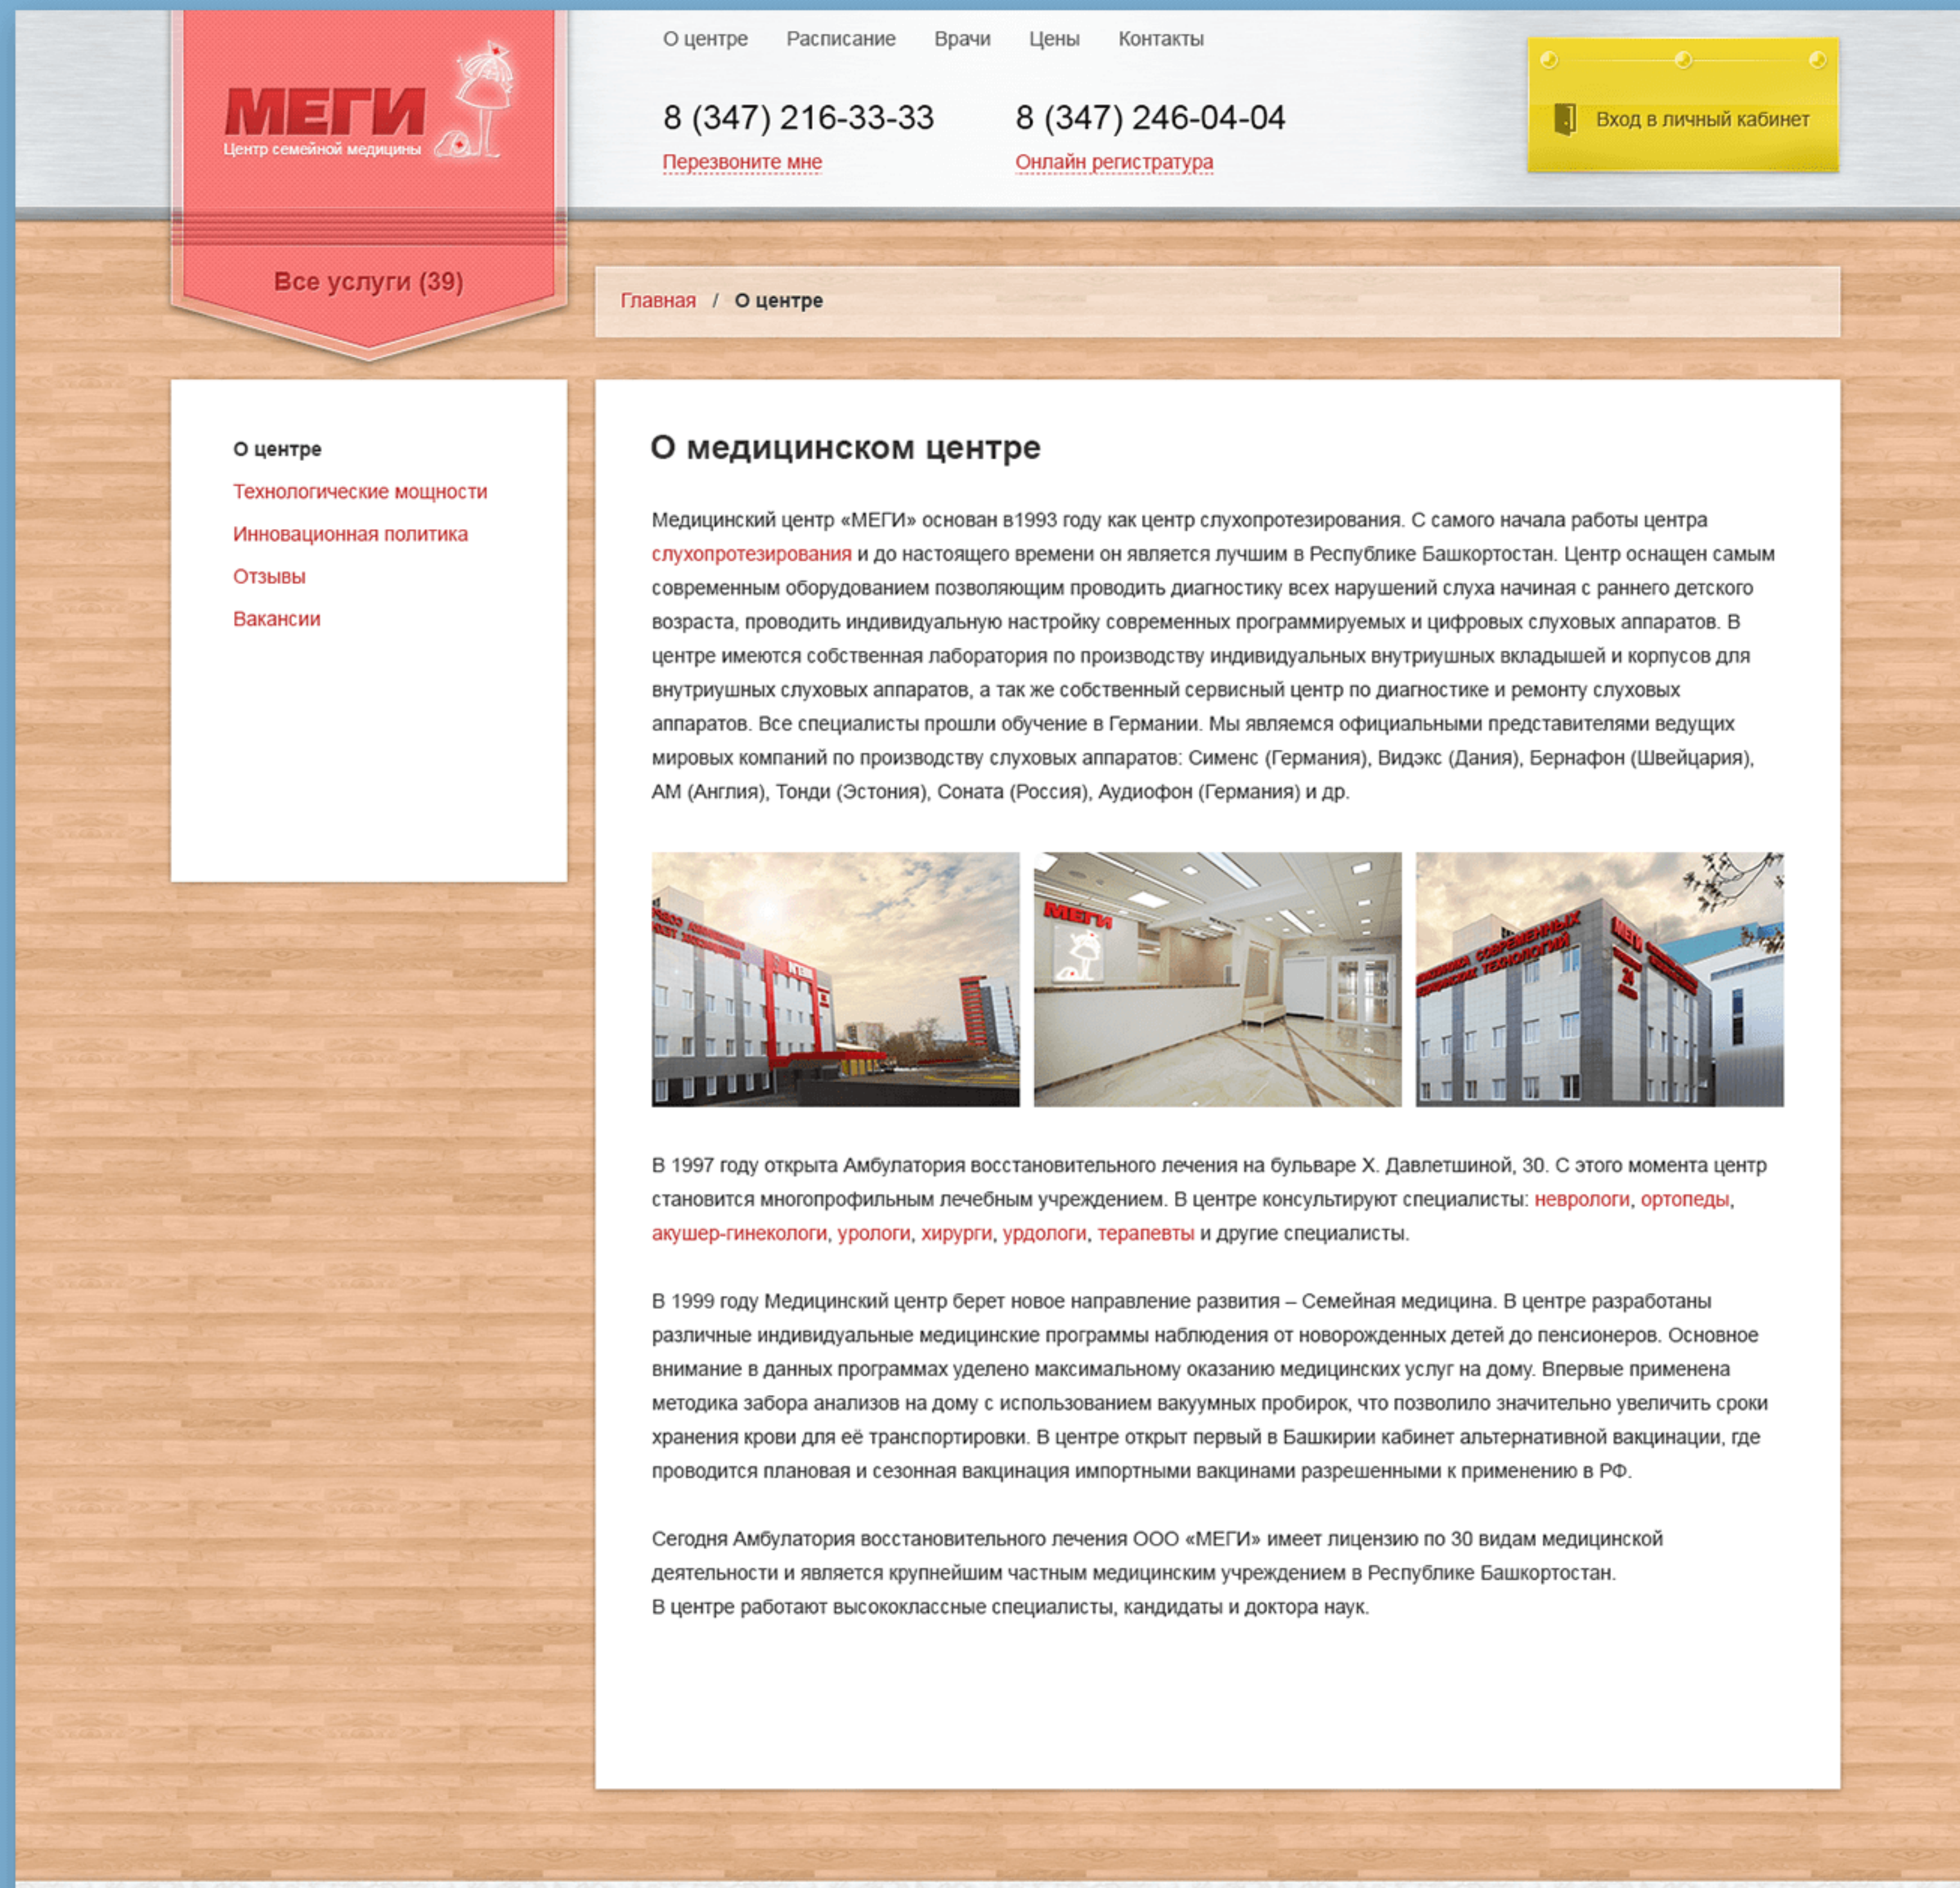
МЕГИ
Центр семейной медицины

О центре Расписание Врачи Цены Контакты

8 (347) 216-33-33
Перезвоните мне

8 (347) 246-04-04
Онлайн регистратура

Вход в личный кабинет

Все услуги (39)

Главная / О центре

О центре
Технологические мощности
Инновационная политика
Отзывы
Вакансии

О медицинском центре

Медицинский центр «МЕГИ» основан в1993 году как центр слухопротезирования. С самого начала работы центра слухопротезирования и до настоящего времени он является лучшим в Республике Башкортостан. Центр оснащен самым современным оборудованием позволяющим проводить диагностику всех нарушений слуха начиная с раннего детского возраста, проводить индивидуальную настройку современных программируемых и цифровых слуховых аппаратов. В центре имеются собственная лаборатория по производству индивидуальных внутриушных вкладышей и корпусов для внутриушных слуховых аппаратов, а так же собственный сервисный центр по диагностике и ремонту слуховых аппаратов. Все специалисты прошли обучение в Германии. Мы являемся официальными представителями ведущих мировых компаний по производству слуховых аппаратов: Сименс (Германия), Видэкс (Дания), Бернафон (Швейцария), АМ (Англия), Тонди (Эстония), Соната (Россия), Аудиофон (Германия) и др.

МЕГИ

В 1997 году открыта Амбулатория восстановительного лечения на бульваре Х. Давлетшиной, 30. С этого момента центр становится многопрофильным лечебным учреждением. В центре консультируют специалисты: неврологи, ортопеды, акушер-гинекологи, урологи, хирурги, урдологи, терапевты и другие специалисты.

В 1999 году Медицинский центр берет новое направление развития – Семейная медицина. В центре разработаны различные индивидуальные медицинские программы наблюдения от новорожденных детей до пенсионеров. Основное внимание в данных программах уделено максимальному оказанию медицинских услуг на дому. Впервые применена методика забора анализов на дому с использованием вакуумных пробирок, что позволило значительно увеличить сроки хранения крови для её транспортировки. В центре открыт первый в Башкирии кабинет альтернативной вакцинации, где проводится плановая и сезонная вакцинация импортными вакцинами разрешенными к применению в РФ.

Сегодня Амбулатория восстановительного лечения ООО «МЕГИ» имеет лицензию по 30 видам медицинской деятельности и является крупнейшим частным медицинским учреждением в Республике Башкортостан.
В центре работают высококлассные специалисты, кандидаты и доктора наук.